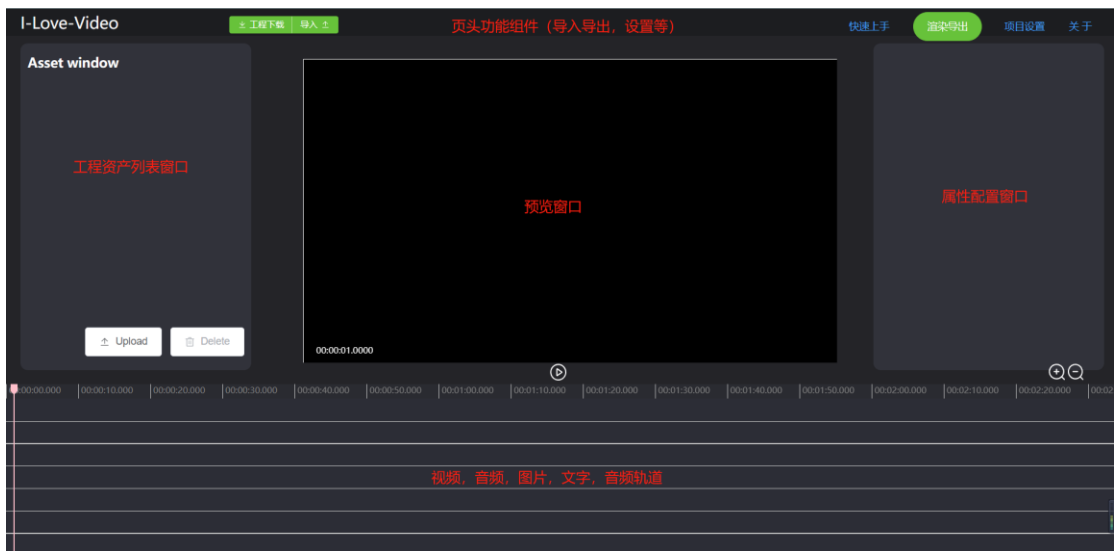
I-Love-Video

工程下载 导入

页头功能组件（导入导出，设置等）

快速上手 渲染导出 项目设置 关于

Asset window

工程资产列表窗口

Upload Delete

预览窗口

00:00:01.0000

属性配置窗口

00:00.000 | 00:00:10.000 | 00:00:20.000 | 00:00:30.000 | 00:00:40.000 | 00:00:50.000 | 00:01:00.000 | 00:01:10.000 | 00:01:20.000 | 00:01:30.000 | 00:01:40.000 | 00:01:50.000 | 00:02:00.000 | 00:02:10.000 | 00:02:20.000 | 00:02

视频，音频，图片，文字，音频轨道